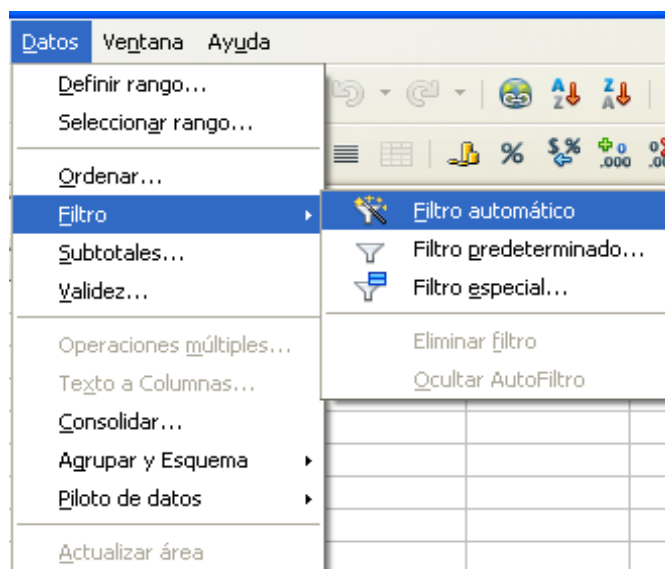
Datos Ventana Ayuda

Definir rango...
Seleccionar rango...
Ordenar...
Filtro
Subtotales...
Validez...
Operaciones múltiples...
Texto a Columnas...
Consolidar...
Agrupar y Esquema
Piloto de datos
Actualizar área

Filtro automático
Filtro predeterminado...
Filtro especial...
Eliminar filtro
Ocultar AutoFiltro

%